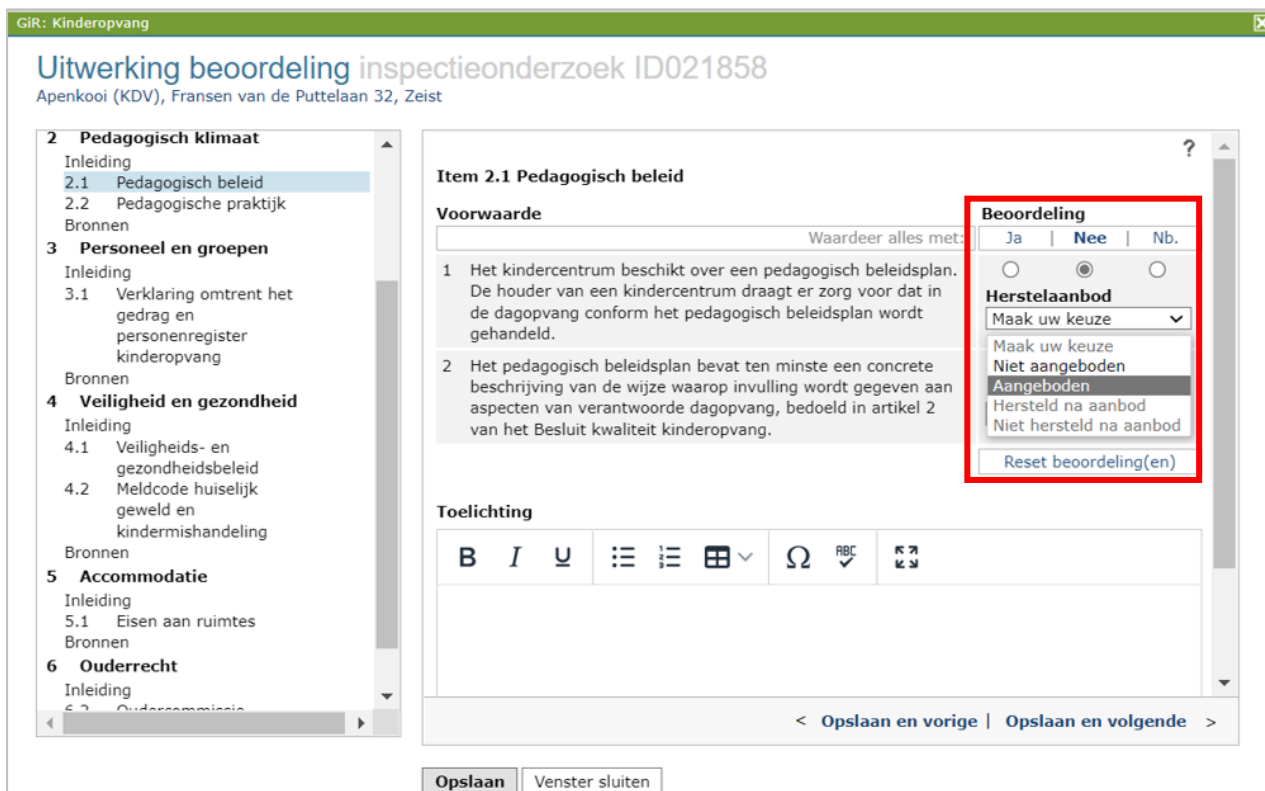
GiR: Kinderopvang

Uitwerking beoordeling inspectieonderzoek ID021858
Apenkooi (KDV), Fransen van de Puttelaan 32, Zeist

2 Pedagogisch klimaat
Inleiding
2.1 Pedagogisch beleid
2.2 Pedagogische praktijk
Bronnen
3 Personeel en groepen
Inleiding
3.1 Verklaring omtrent het gedrag en personenregister kinderopvang
Bronnen
4 Veiligheid en gezondheid
Inleiding
4.1 Veiligheids- en gezondheidsbeleid
4.2 Meldcode huiselijk geweld en kindermishandeling
Bronnen
5 Accommodatie
Inleiding
5.1 Eisen aan ruimtes
Bronnen
6 Ouderrecht
Inleiding
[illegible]

?

Item 2.1 Pedagogisch beleid

Voorwaarde

Waardeer alles met:

Beoordeling
Ja | Nee | Nb.

1 Het kindercentrum beschikt over een pedagogisch beleidsplan. De houder van een kindercentrum draagt er zorg voor dat in de dagopvang conform het pedagogisch beleidsplan wordt gehandeld.

Herstelaanbod
Maak uw keuze
Maak uw keuze
Niet aangeboden
Aangeboden
Hersteld na aanbod
Niet hersteld na aanbod

2 Het pedagogisch beleidsplan bevat ten minste een concrete beschrijving van de wijze waarop invulling wordt gegeven aan aspecten van verantwoorde dagopvang, bedoeld in artikel 2 van het Besluit kwaliteit kinderopvang.

Reset beoordeling(en)

Toelichting

B I U Ω

< Opslaan en vorige | Opslaan en volgende >

Opslaan | Venster sluiten